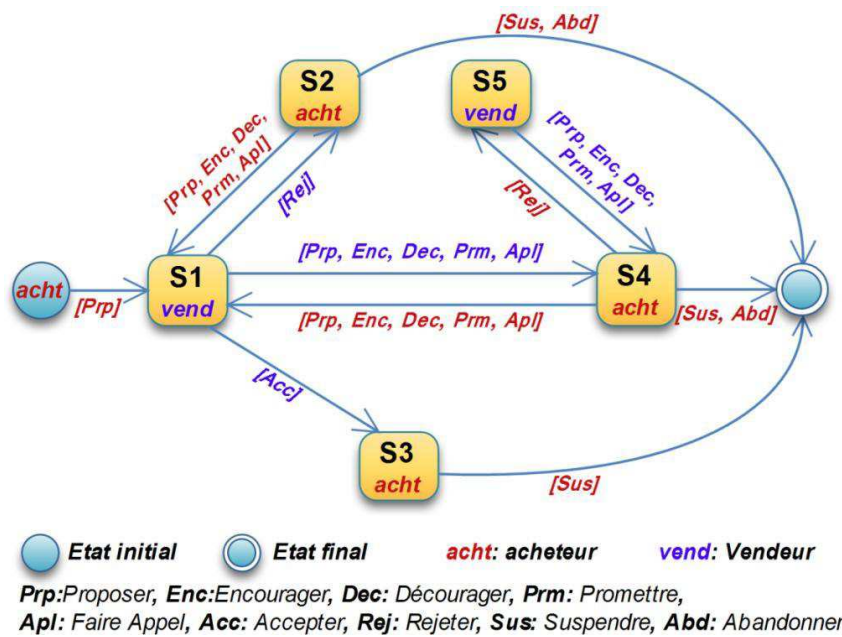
[Sus, Abd]

S2
acht

S5
vend

[Prp, Enc, Dec, Prm, Apl]

[Rej]

[Prp, Enc, Dec, Prm, Apl]

[Rej]

acht

[Prp]

S1
vend

[Prp, Enc, Dec, Prm, Apl]

[Prp, Enc, Dec, Prm, Apl]

S4
acht

[Sus, Abd]

[Acc]

S3
acht

[Sus]

Etat initial Etat final acht: acheteur vend: Vendeur

Prp:Proposer, Enc:Encourager, Dec: Décourager, Prm: Promettre, Apl: Faire Appel, Acc: Accepter, Rej: Rejeter, Sus: Suspendre, Abd: Abandonner